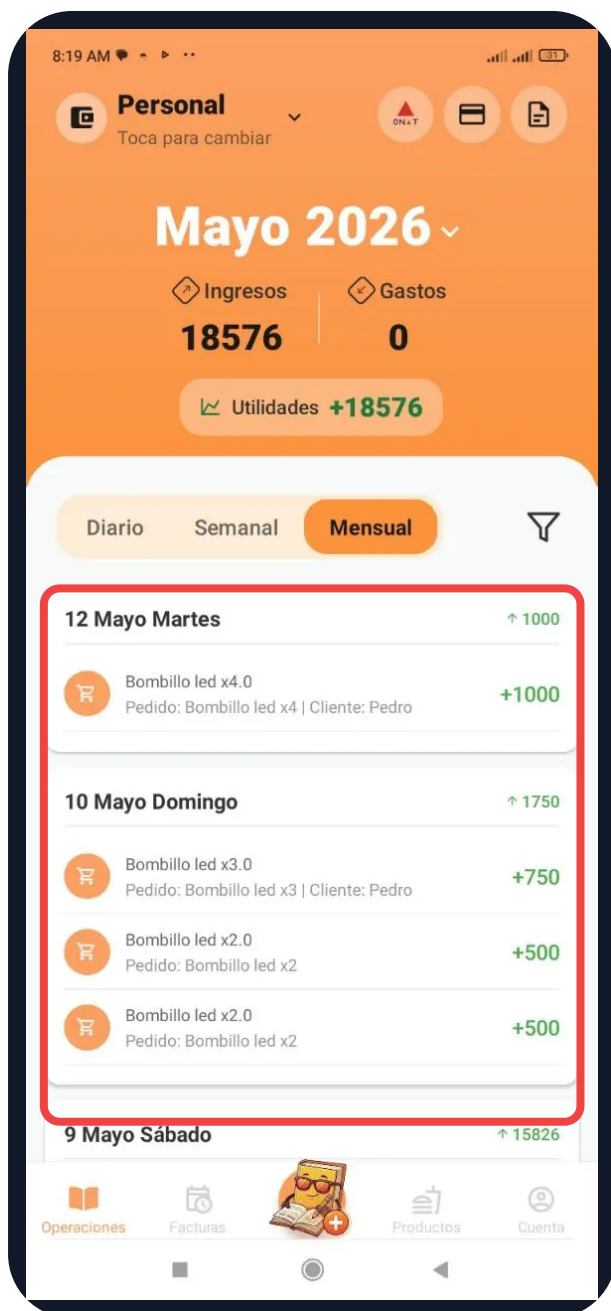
8:19 AM

31

Personal
Toca para cambiar

ONAT

Mayo 2026

Ingresos
18576

Gastos
0

Utilidades +18576

Diario Semanal Mensual

12 Mayo Martes ↑ 1000

Bombillo led x4.0
Pedido: Bombillo led x4 | Cliente: Pedro
+1000

10 Mayo Domingo ↑ 1750

Bombillo led x3.0
Pedido: Bombillo led x3 | Cliente: Pedro
+750

Bombillo led x2.0
Pedido: Bombillo led x2
+500

Bombillo led x2.0
Pedido: Bombillo led x2
+500

9 Mayo Sábado ↑ 15826

Operaciones Facturas Productos Cuenta